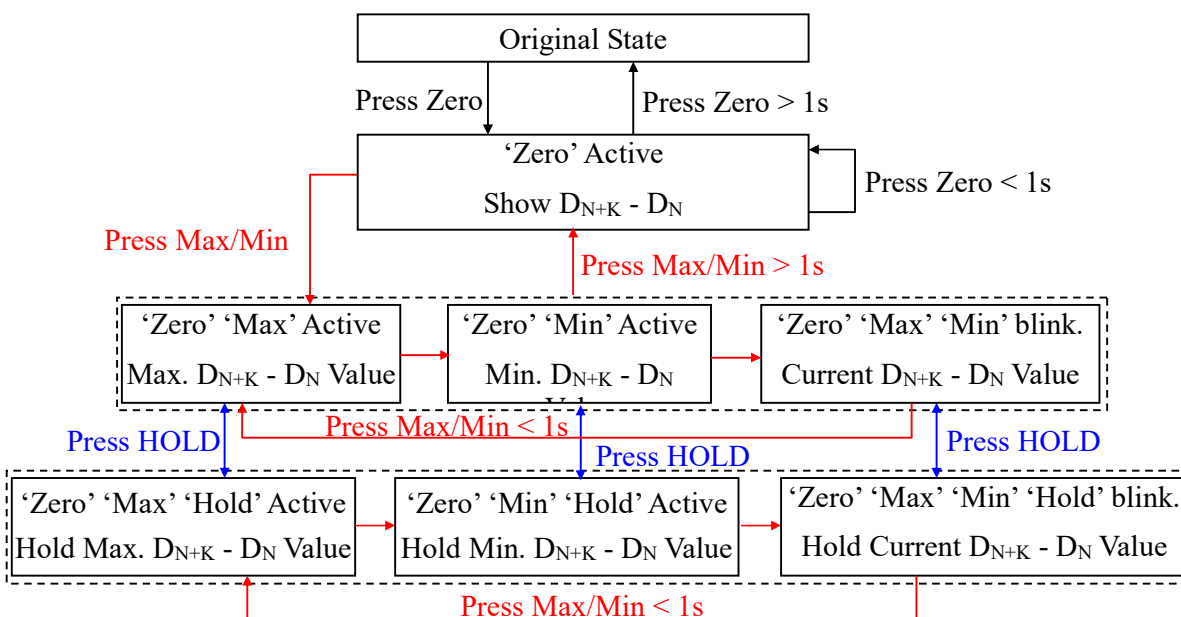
Original State

Press Zero

Press Zero > 1s

'Zero' Active

Show $D_{N+K}$ - $D_N$

Press Zero < 1s

Press Max/Min

Press Max/Min > 1s

'Zero' 'Max' Active

Max. $D_{N+K}$ - $D_N$ Value

'Zero' 'Min' Active

Min. $D_{N+K}$ - $D_N$ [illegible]

'Zero' 'Max' 'Min' blink.

Current $D_{N+K}$ - $D_N$ Value

Press HOLD

Press Max/Min < 1s

Press HOLD

Press HOLD

'Zero' 'Max' 'Hold' Active

Hold Max. $D_{N+K}$ - $D_N$ Value

'Zero' 'Min' 'Hold' Active

Hold Min. $D_{N+K}$ - $D_N$ Value

'Zero' 'Max' 'Min' 'Hold' blink.

Hold Current $D_{N+K}$ - $D_N$ Value

Press Max/Min < 1s